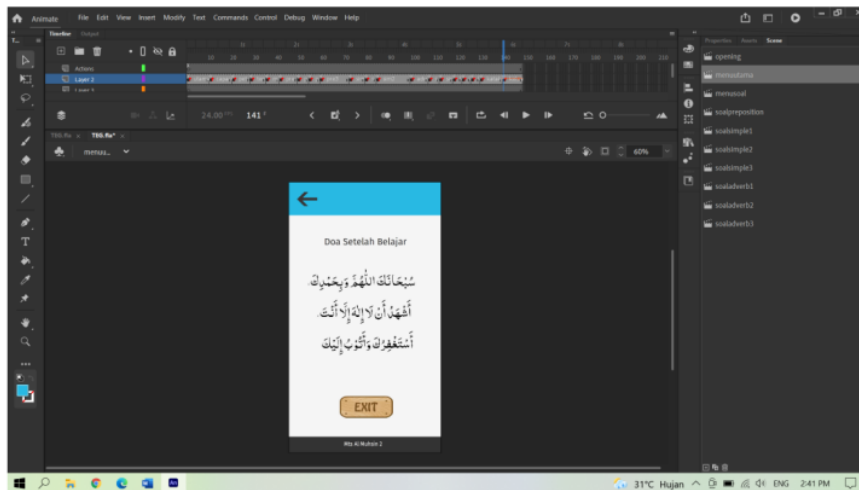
Animate File Edit View Insert Modify Text Commands Control Debug Window Help

Timeline Output

Actions
Layer 2
Layer 1

24,00 FPS 141 F

TE6.fla* TE6.fla*

menuu...

60%

Doa Setelah Belajar

سُبْحَانَكَ اللّٰهُمَّ وَبِحَمْدِكَ

أَشْهَدُ أَنْ لَا إِلٰهَ إِلَّا أَنْتَ

أَسْتَغْفِرُكَ وَأَتُوْبُ إِلَيْكَ

EXIT

Mts Al Muhsin 2

Properties Assets Scene

opening
menuutama
menusoal
soalpreposition
soalsimple1
soalsimple2
soalsimple3
soaladverb1
soaladverb2
soaladverb3

31°C Hujan ENG 2:41 PM